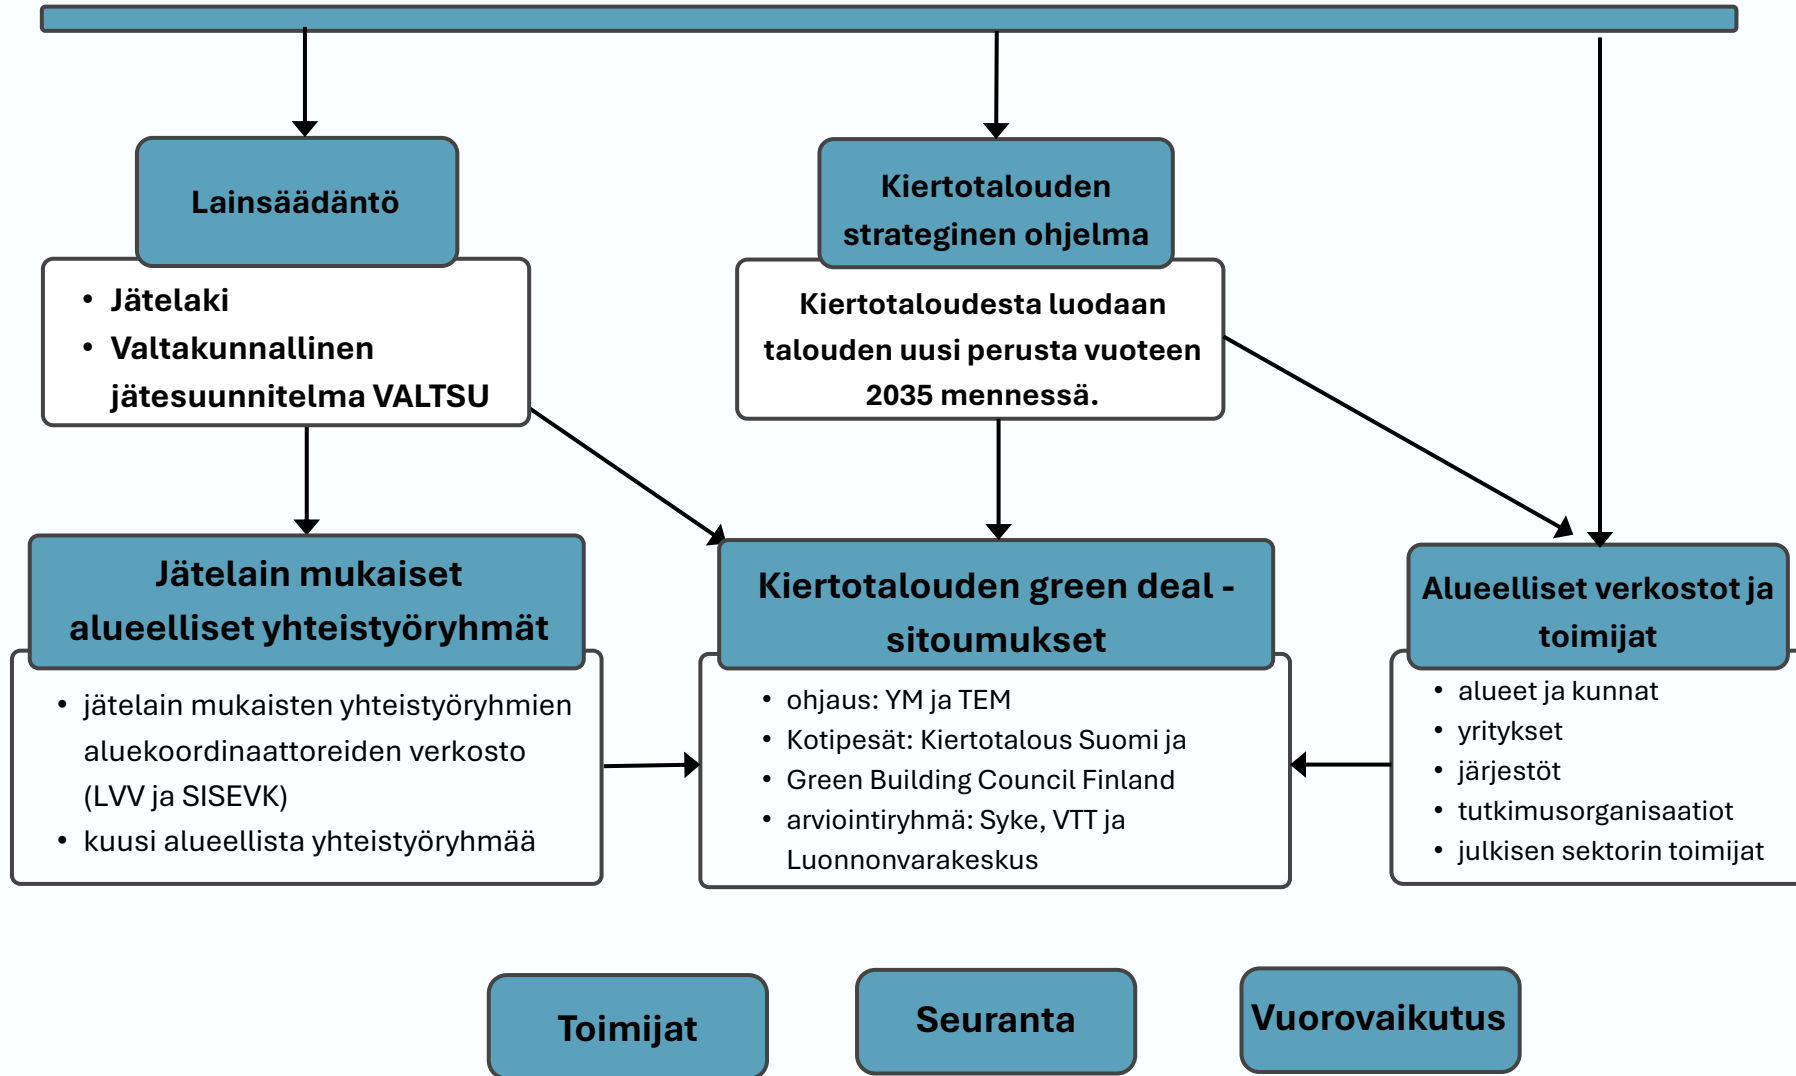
Lainsäädäntö

• Jätelaki
• Valtakunnallinen jätesuunnitelma VALTSU

Kiertotalouden strateginen ohjelma

Kiertotaloudesta luodaan talouden uusi perusta vuoteen 2035 mennessä.

Jätelain mukaiset alueelliset yhteistyöryhmät

• jätelain mukaisten yhteistyöryhmien aluekoordinaattoreiden verkosto (LVV ja SISEVK)
• kuusi alueellista yhteistyöryhmää

Kiertotalouden green deal -sitoumukset

• ohjaus: YM ja TEM
• Kotipesät: Kiertotalous Suomi ja
• Green Building Council Finland
• arviointiryhmä: Syke, VTT ja Luonnonvarakeskus

Alueelliset verkostot ja toimijat

• alueet ja kunnat
• yritykset
• järjestöt
• tutkimusorganisaatiot
• julkisen sektorin toimijat

Toimijat

Seuranta

Vuorovaikutus